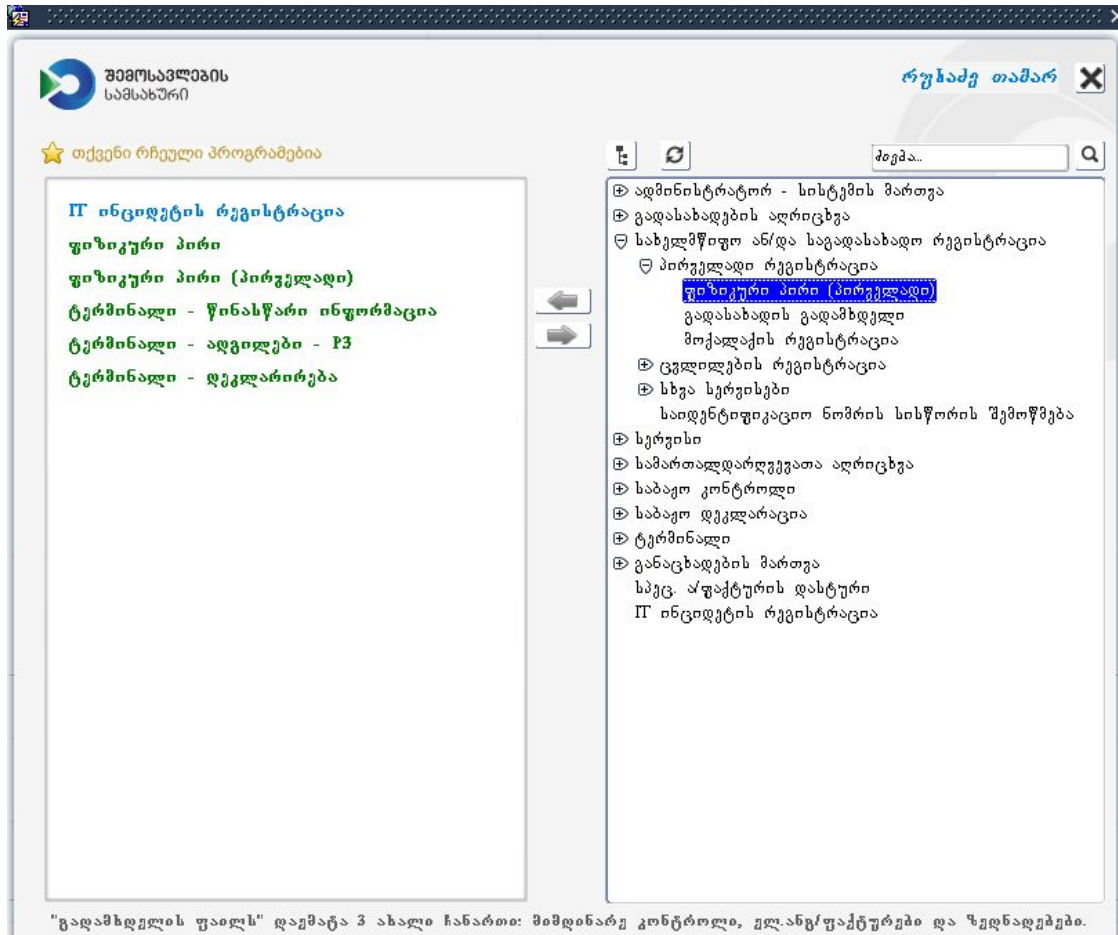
შემოსავლების სამსახური

რუხაძე თამარ

თქვენი რჩეული პროგრამები

IT ინციდენტის რეგისტრაცია
ფიზიკური პირი
ფიზიკური პირი (პირველადი)
ტერმინალი - წინასწარი ინფორმაცია
ტერმინალი - ადგილები - P3
ტერმინალი - დეკლარირება

ძიება...

ადმინისტრატორ - სისტემის მართვა
გადასახადების აღრიცხვა
სახელმწიფო ან/და საგადასახადო რეგისტრაცია
პირველადი რეგისტრაცია
ფიზიკური პირი (პირველადი)
გადასახადის გადამხდელი
მოქალაქის რეგისტრაცია
ცვლილების რეგისტრაცია
სხვა სერვისები
საიდენტიფიკაციო ნომრის სისწორის შემოწმება
სერვისი
სამართალდარღვევათა აღრიცხვა
საბაჟო კონტროლი
საბაჟო დეკლარაცია
ტერმინალი
განაცხადების მართვა
სპეც. ა/ფაქტურის დასტური
IT ინციდენტის რეგისტრაცია

"გადამხდელის ფაილს" დაემატა 3 ახალი ჩანართი: მიმდინარე კონტროლი, ელ.ანგ/ფაქტურები და ზედნადებები.